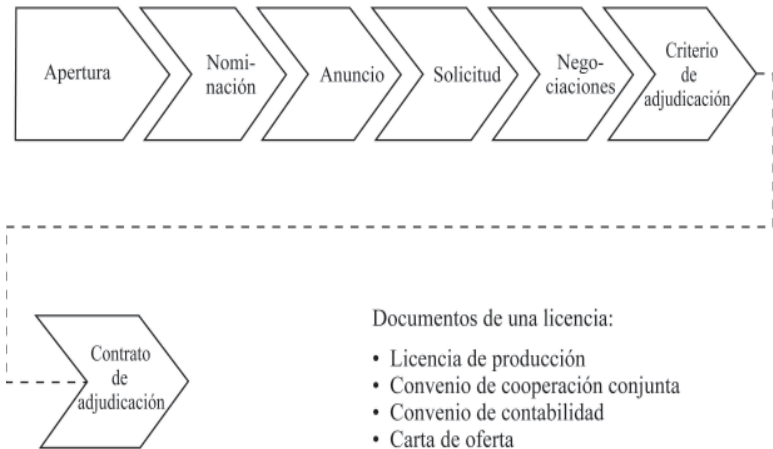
Apertura

Nominación

Anuncio

Solicitud

Negociaciones

Criterio de adjudicación

Contrato de adjudicación

Documentos de una licencia:

• Licencia de producción
• Convenio de cooperación conjunta
• Convenio de contabilidad
• Carta de oferta